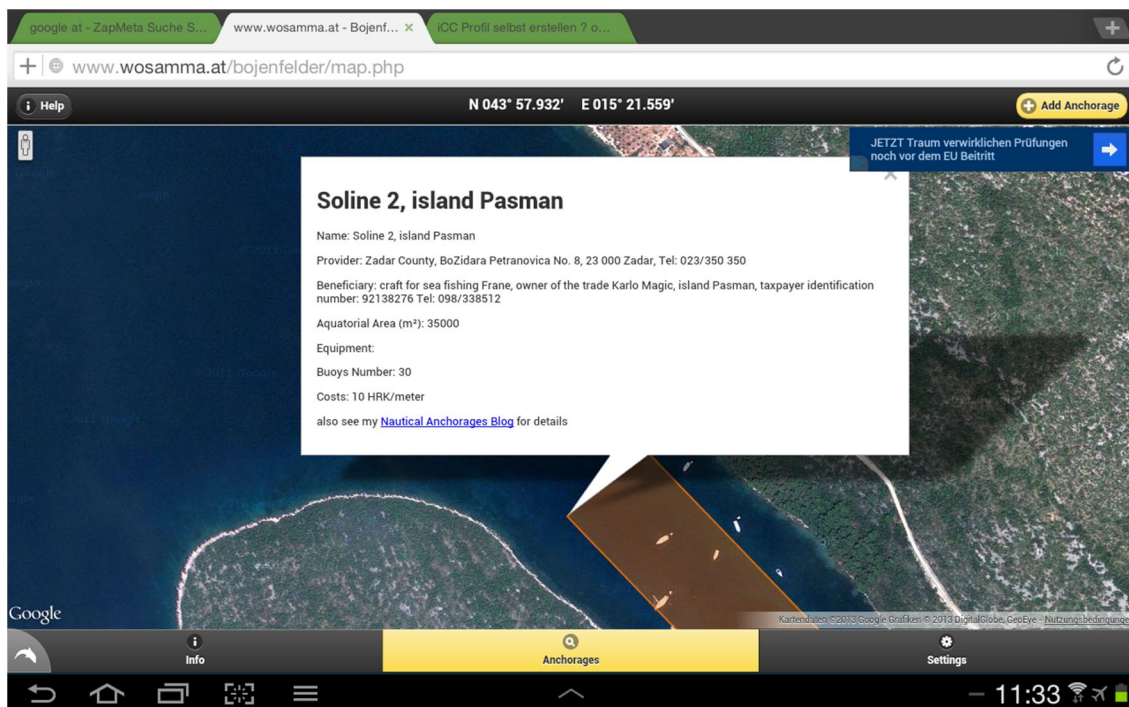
google at - ZapMeta Suche S...
www.wosamma.at - Bojenf...
iCC Profil selbst erstellen ? o...

www.wosamma.at/bojenfelder/map.php

Help
N 043° 57.932' E 015° 21.559'
Add Anchorage

JETZT Traum verwirklichen Prüfungen noch vor dem EU Beitritt

Soline 2, island Pasman

Name: Soline 2, island Pasman

Provider: Zadar County, BoZidara Petranovica No. 8, 23 000 Zadar, Tel: 023/350 350

Beneficiary: craft for sea fishing Frane, owner of the trade Karlo Magic, island Pasman, taxpayer identification number: 92138276 Tel: 098/338512

Aquatorial Area (m²): 35000

Equipment:

Buoys Number: 30

Costs: 10 HRK/meter

also see my Nautical Anchorages Blog for details

Google
Kartendaten ©2013 Google Grafiken © 2013 DigitalGlobe, GeoEye - Nutzungsbedingungen

Info
Anchorages
Settings

11:33